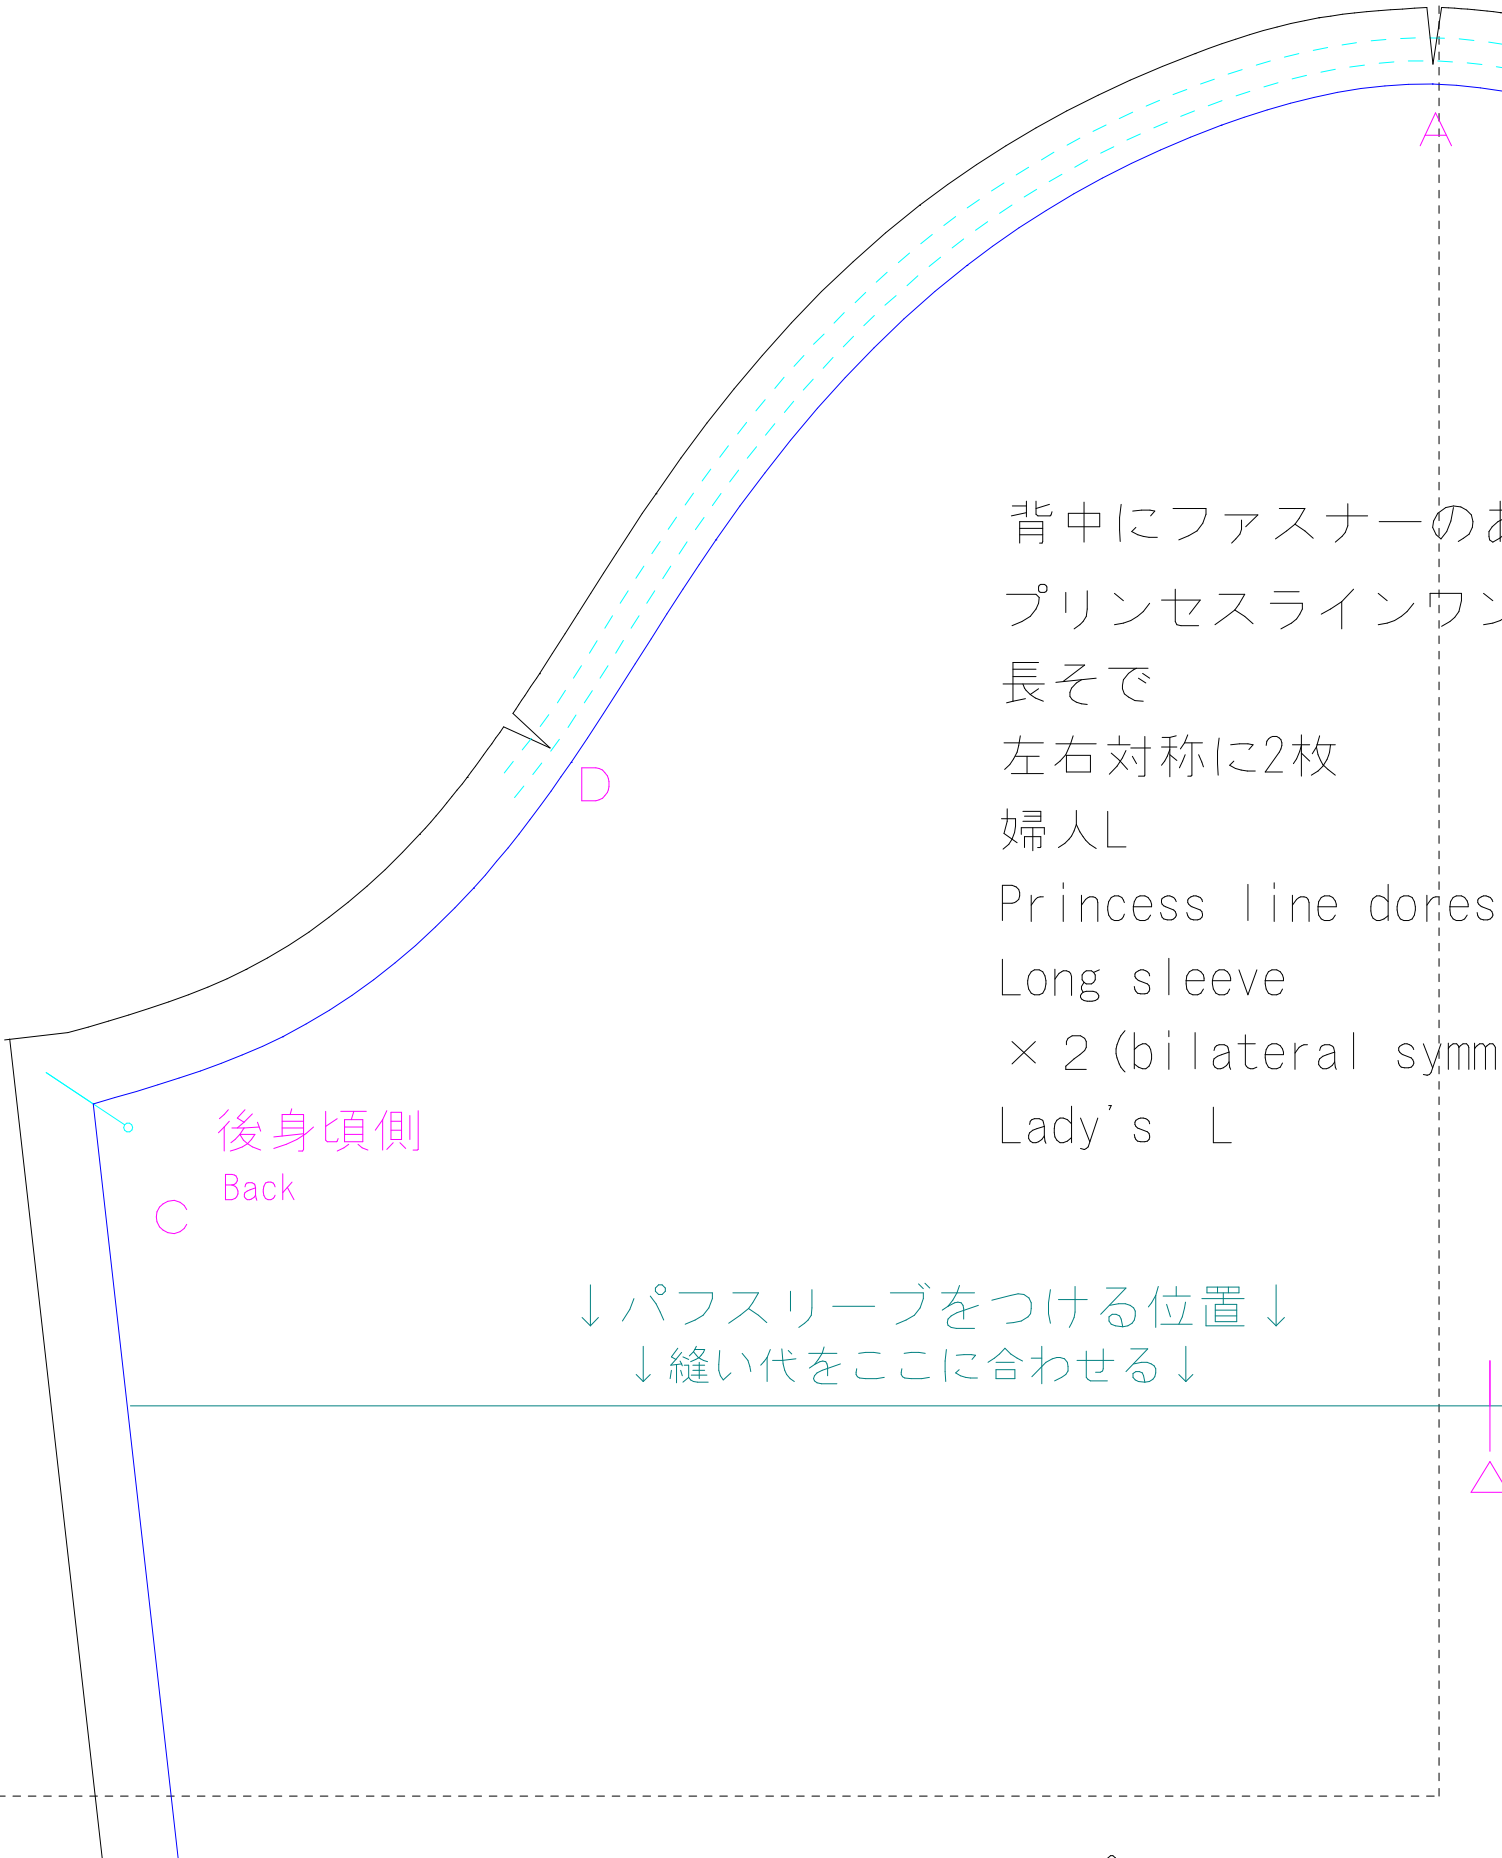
A

背中にファスナーのあ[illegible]

プリンセスラインワン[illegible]

長そで

左右対称に2枚

婦人L

Princess line dores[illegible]

Long sleeve

×2(bilateral symm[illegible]

Lady's L

D

後身頃側

Back

C

↓パフスリーブをつける位置↓

↓縫い代をここに合わせる↓

△